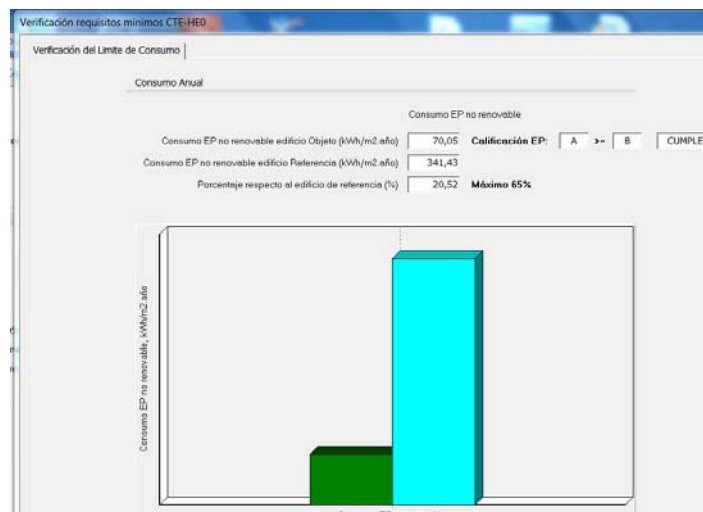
Verificación requisitos minimos CTE-HE0

Verificación del Limite de Consumo

Consumo Anual

Consumo EP no renovable

Consumo EP no renovable edificio Objeto (kWh/m2.año) 70,05 Calificación EP: A >= B CUMPLE

Consumo EP no renovable edificio Referencia (kWh/m2.año) 341,43

Porcentaje respecto al edificio de referencia (%) 20,52 Máximo 65%

Consumo EP no renovable, kWh/m2.año

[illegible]